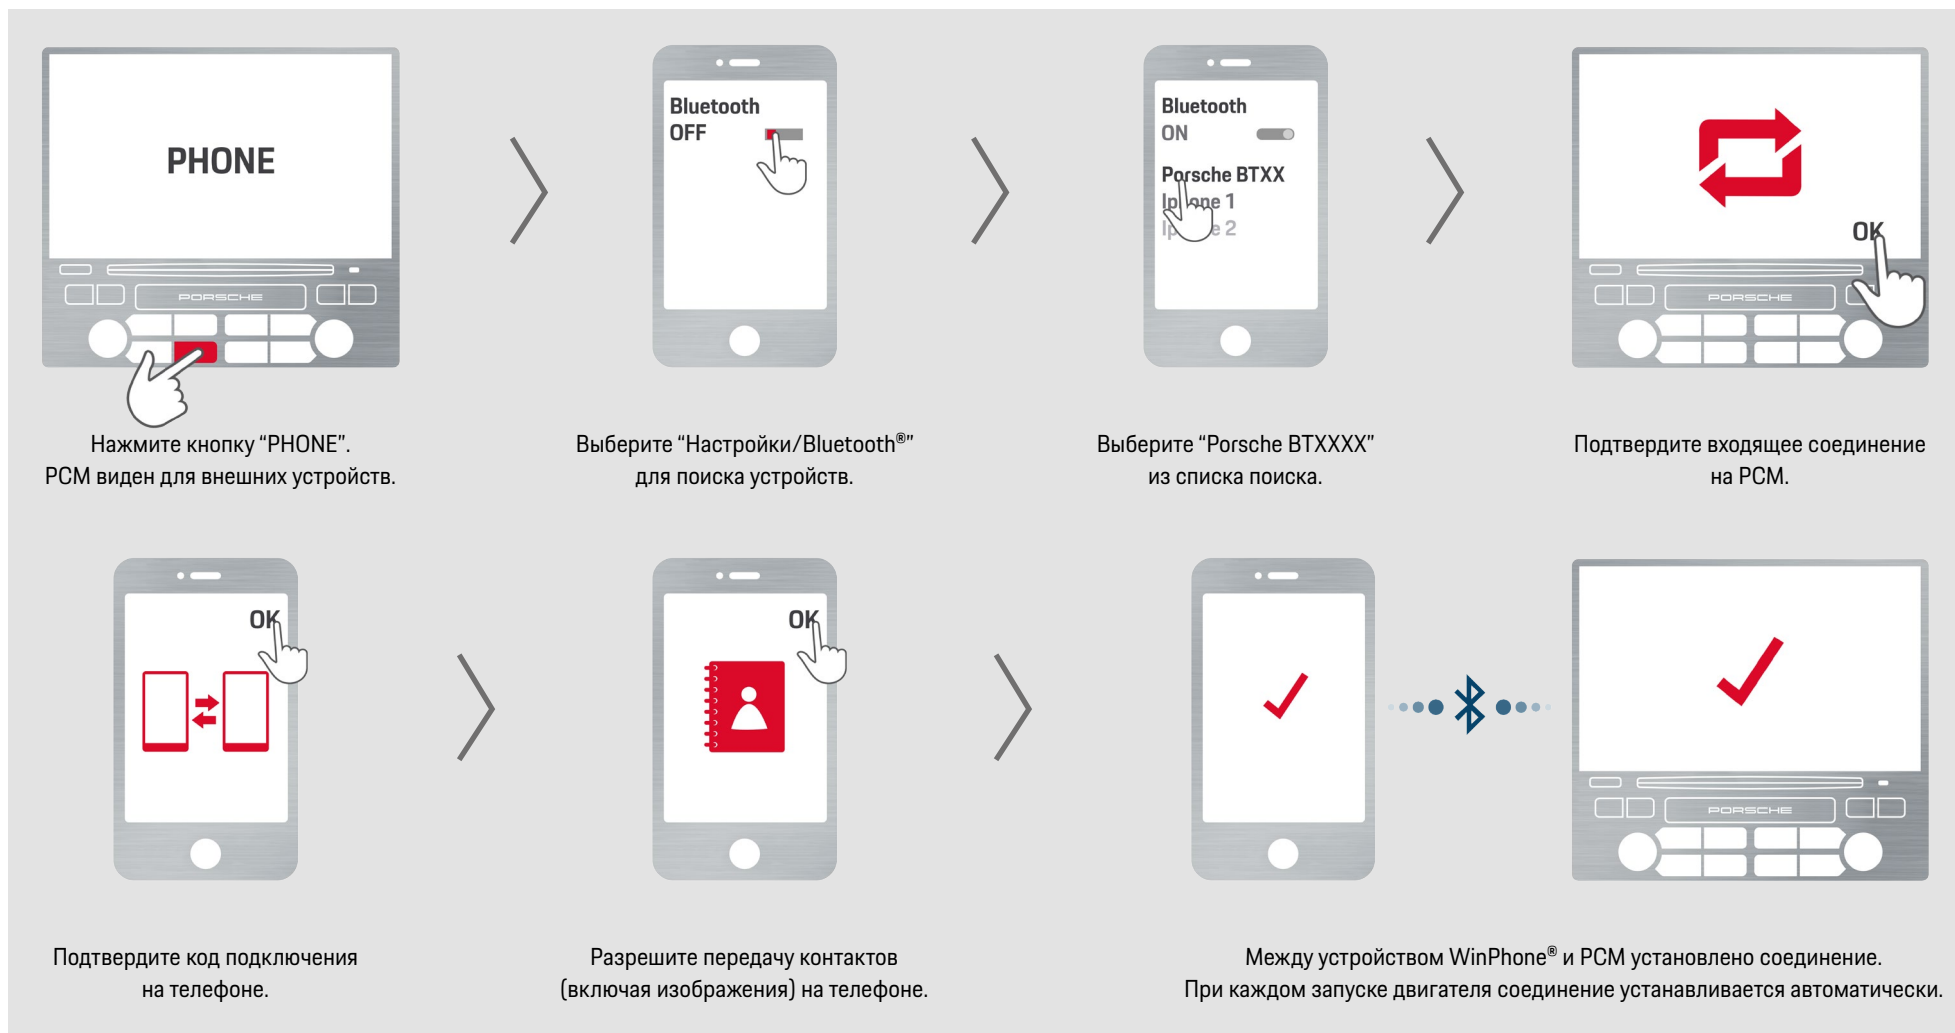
PHONE

PORSCHE

Нажмите кнопку "PHONE". PCM виден для внешних устройств.

Bluetooth
OFF

Выберите "Настройки/Bluetooth®" для поиска устройств.

Bluetooth
ON

Porsche BTXX
Iphone 1
Iphone 2

Выберите "Porsche BTXXXX" из списка поиска.

OK

PORSCHE

Подтвердите входящее соединение на PCM.

OK

Подтвердите код подключения на телефоне.

OK

Разрешите передачу контактов (включая изображения) на телефоне.

PORSCHE

Между устройством WinPhone® и PCM установлено соединение.
При каждом запуске двигателя соединение устанавливается автоматически.